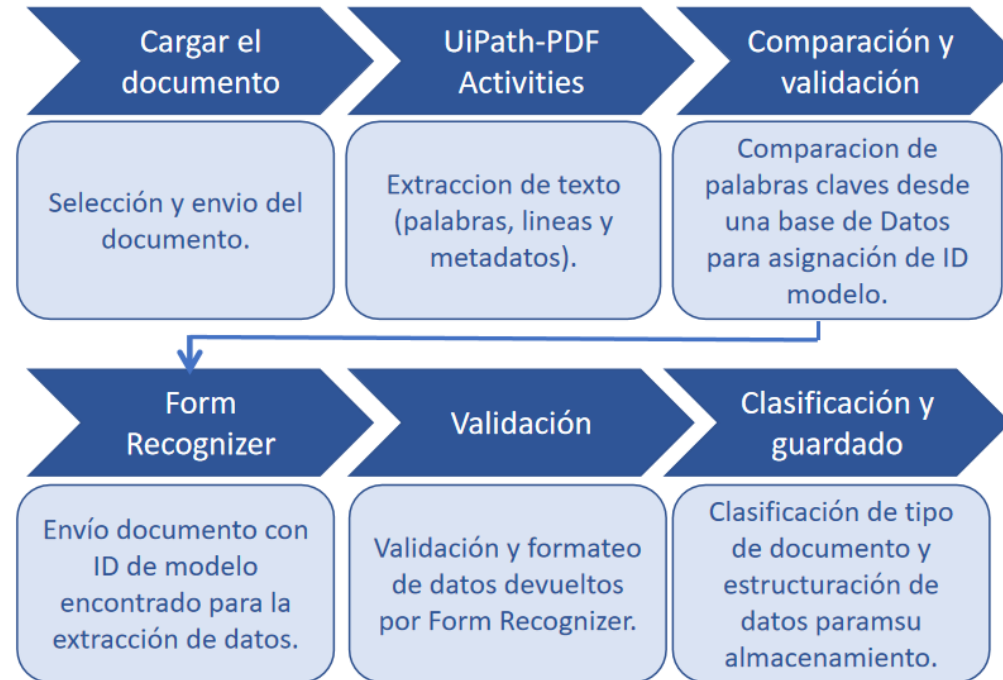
Cargar el documento

Selección y envio del documento.

UiPath-PDF Activities

Extraccion de texto (palabras, lineas y metadatos).

Comparación y validación

Comparacion de palabras claves desde una base de Datos para asignación de ID modelo.

Form Recognizer

Envío documento con ID de modelo encontrado para la extracción de datos.

Validación

Validación y formateo de datos devueltos por Form Recognizer.

Clasificación y guardado

Clasificación de tipo de documento y estructuración de datos paramsu almacenamiento.